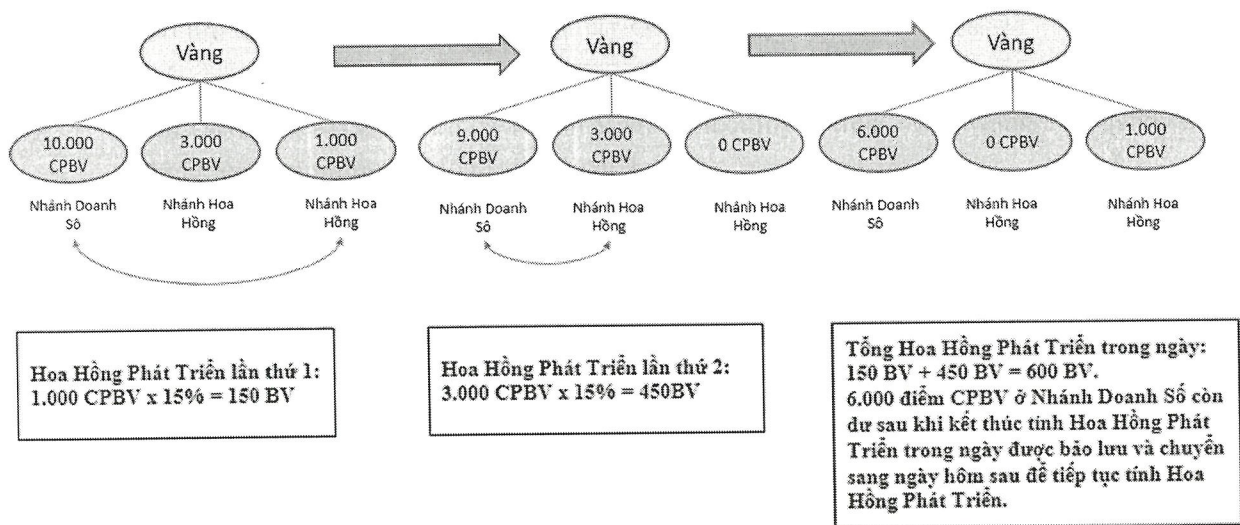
Vàng

10.000 CPBV

3.000 CPBV

1.000 CPBV

Nhánh Doanh Sô

Nhánh Hoa Hồng

Nhánh Hoa Hồng

Vàng

9.000 CPBV

3.000 CPBV

0 CPBV

Nhánh Doanh Sô

Nhánh Hoa Hồng

Nhánh Hoa Hồng

Vàng

6.000 CPBV

0 CPBV

1.000 CPBV

Nhánh Doanh Sô

Nhánh Hoa Hồng

Nhánh Hoa Hồng

Hoa Hồng Phát Triển lần thứ 1:
1.000 CPBV x 15% = 150 BV

Hoa Hồng Phát Triển lần thứ 2:
3.000 CPBV x 15% = 450BV

Tổng Hoa Hồng Phát Triển trong ngày:
150 BV + 450 BV = 600 BV.
6.000 điểm CPBV ở Nhánh Doanh Số còn dư sau khi kết thúc tính Hoa Hồng Phát Triển trong ngày được bảo lưu và chuyển sang ngày hôm sau để tiếp tục tính Hoa Hồng Phát Triển.